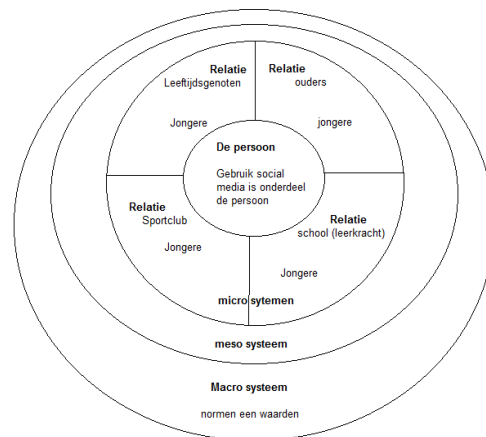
Relatie
Leeftijdsgenoten

Jongere

Relatie
ouders

jongere

De persoon

Gebruik social media is onderdeel de persoon

Relatie
Sportclub

Jongere

Relatie
school (leerkracht)

Jongere

micro sytemen

meso systeem

Macro systeem

normen een waarden